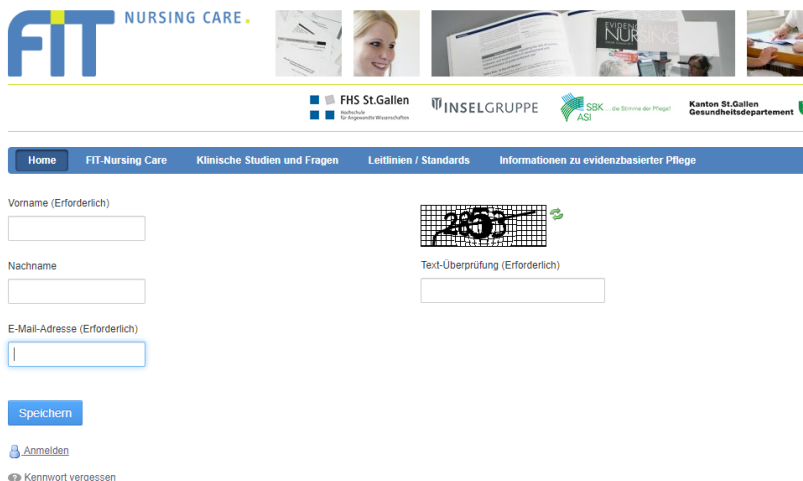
FIT NURSING CARE.

EVIDENCE NURSING

FHS St.Gallen Hochschule für Angewandte Wissenschaften

INSELGRUPPE

SBK ASI ...die Stimme der Pflege!

Kanton St.Gallen Gesundheitsdepartement

Home | FIT-Nursing Care | Klinische Studien und Fragen | Leitlinien / Standards | Informationen zu evidenzbasierter Pflege

Vorname (Erforderlich)

Nachname

E-Mail-Adresse (Erforderlich)

2653

Text-Überprüfung (Erforderlich)

Speichern

Anmelden

Kennwort vergessen